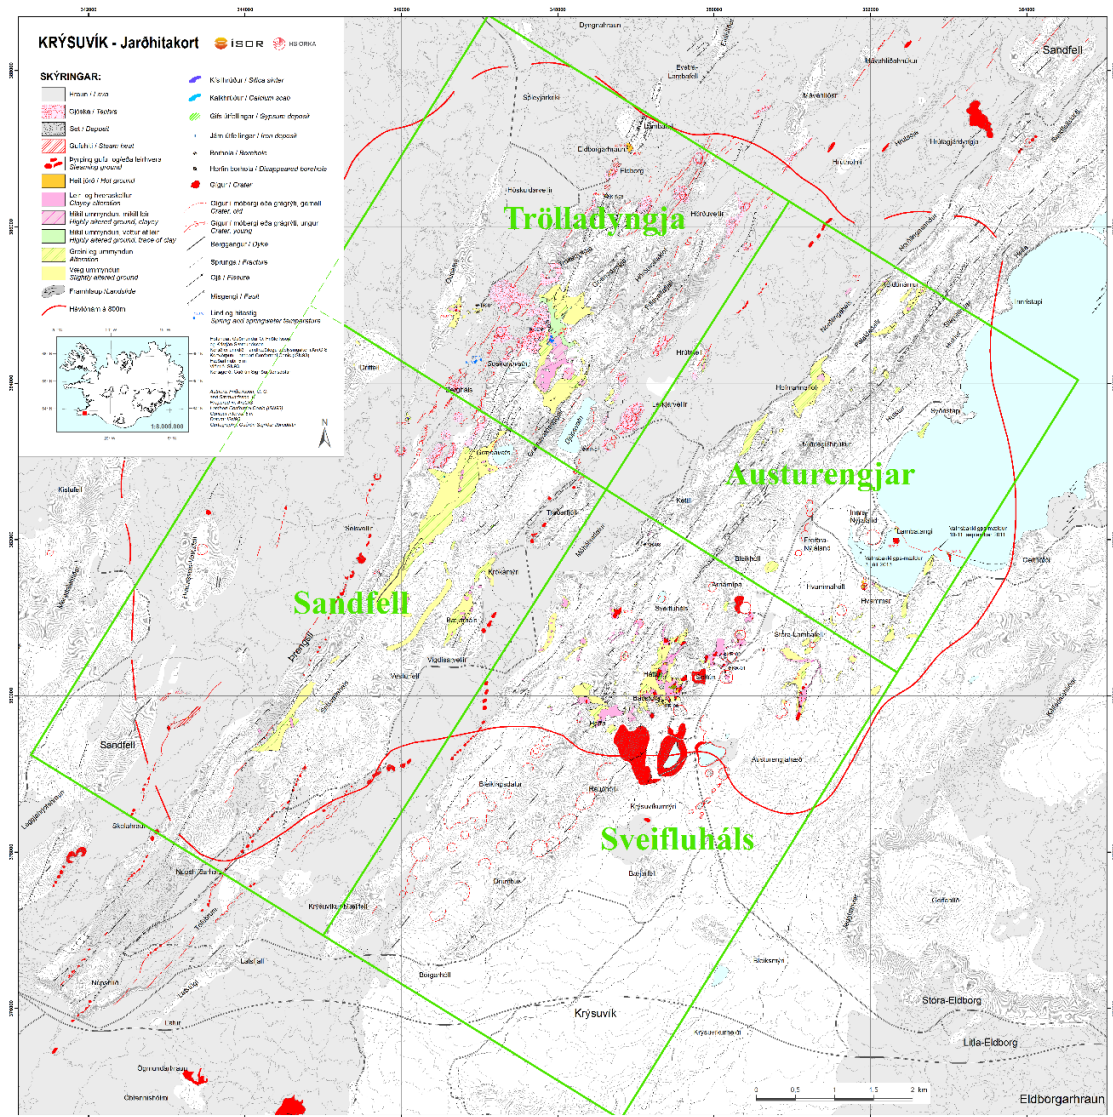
KRÝSUVÍK - Jarðhitakort
ÍSOR
HS ORKA

SKÝRINGAR:
Hraun / Lava
Gjóska / Tephra
Set / Deposit
Gufuhit / Steam heat
Þynping gufu- og leirhvera / Steaming ground
Heit jörð / Hot ground
Leir- og hveraskellur / Clayey alteration
Mikil ummyndun, mikill leir / Highly altered ground, clayey
Mikil ummyndun, vottur af leir / Highly altered ground, trace of clay
Greinileg ummyndun / Alteration
Veik ummyndun / Slightly altered ground
Framhlaup / Landslide
Hæðarlína á 500m
Kísilhrúður / Silica sinter
Kalkhrúður / Calcium scale
Gifs útfellingar / Gypsum deposit
Járn útfellingar / Iron deposit
Borhola / Borehole
Horfin borhola / Disappeared borehole
Gígur / Crater
Gígur í móbergi eða grágrýti, gamall / Crater, old
Gígur í móbergi eða grágrýti, ungur / Crater, young
Berggangur / Dyke
Sprunga / Fracture
Gjá / Fissure
Misgengi / Fault
Lind og hitastig / Spring and spring water temperature
1:3.000.000

Dyngjuhraun
Sandfell
Mávahlíðahnúkur
Evstri-Lambafell
Lambafell
Eldborgarhraun
Fíflvangur
Hrútagjárdyngja
Hrútafell
Húsfellsbruni
Trölladyngja
Hörðuvellir
Oddafell
Sog
Grænavatnseggjar
Hraunhóll
Sogaselsgígur
Driffell
Selvellir
Holmanshöfði
Austurengjar
Djúpavatn
Grænavatn
Ketill
Kleifarvatn
Innra Nýjaland
Fremra Nýjaland
Lambhagi
Arnarnípa
Hvammahöfði
Sandfell
Núpshlíðarháls
Höskuldarvellir
Vigdísarvellir
Seltún
Krýsuvíkurmælar
Sveifluháls
Stóra-Lambafell
Hattur
Austurengjahver
Bleiksmýri
Krýsuvíkurmýri
Skógfell
Hettustígur
Trölladyngja
Drumbur
Bæjarfell
Gestsstaðavatn
Borgarhóll
Geitahlíð
Krýsuvík
Latur
Stóra-Eldborg
Litla-Eldborg
Ögmundarhraun
Eldborgarhraun
Kleifarvatn
Sandfell
Sveifluháls
0 0.5 1 1.5 2 km